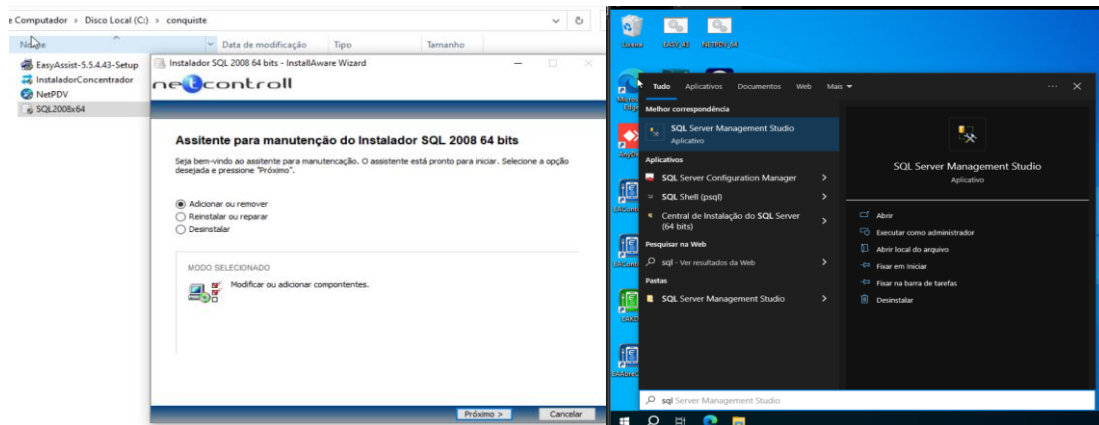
e Computador > Disco Local (C:) > conquiste

Nome | Data de modificação | Tipo | Tamanho

EasyAssist-5.5.4.43-Setup
InstaladorConcentrador
NetPDV
SQL2008x64

Instalador SQL 2008 64 bits - InstallAware Wizard

netcontroll

Assitente para manutenção do Instalador SQL 2008 64 bits

Seja bem-vindo ao assistente para manutencação. O assistente está pronto para iniciar. Selecione a opção desejada e pressione "Próximo".

Adicionar ou remover
Reinstalar ou reparar
Desinstalar

MODO SELECIONADO

Modificar ou adicionar compontentes.

Próximo >
Cancelar

Lixeira
EASY 43
NETPDV 64

Tudo Aplicativos Documentos Web Mais

Melhor correspondência

SQL Server Management Studio
Aplicativo

Aplicativos

SQL Server Configuration Manager
SQL Shell (psql)
Central de Instalação do SQL Server (64 bits)

Pesquisar na Web

sql - Ver resultados da Web

Pastas

SQL Server Management Studio

SQL Server Management Studio
Aplicativo

Abrir
Executar como administrador
Abrir local do arquivo
Fixar em Iniciar
Fixar na barra de tarefas
Desinstalar

sql Server Management Studio